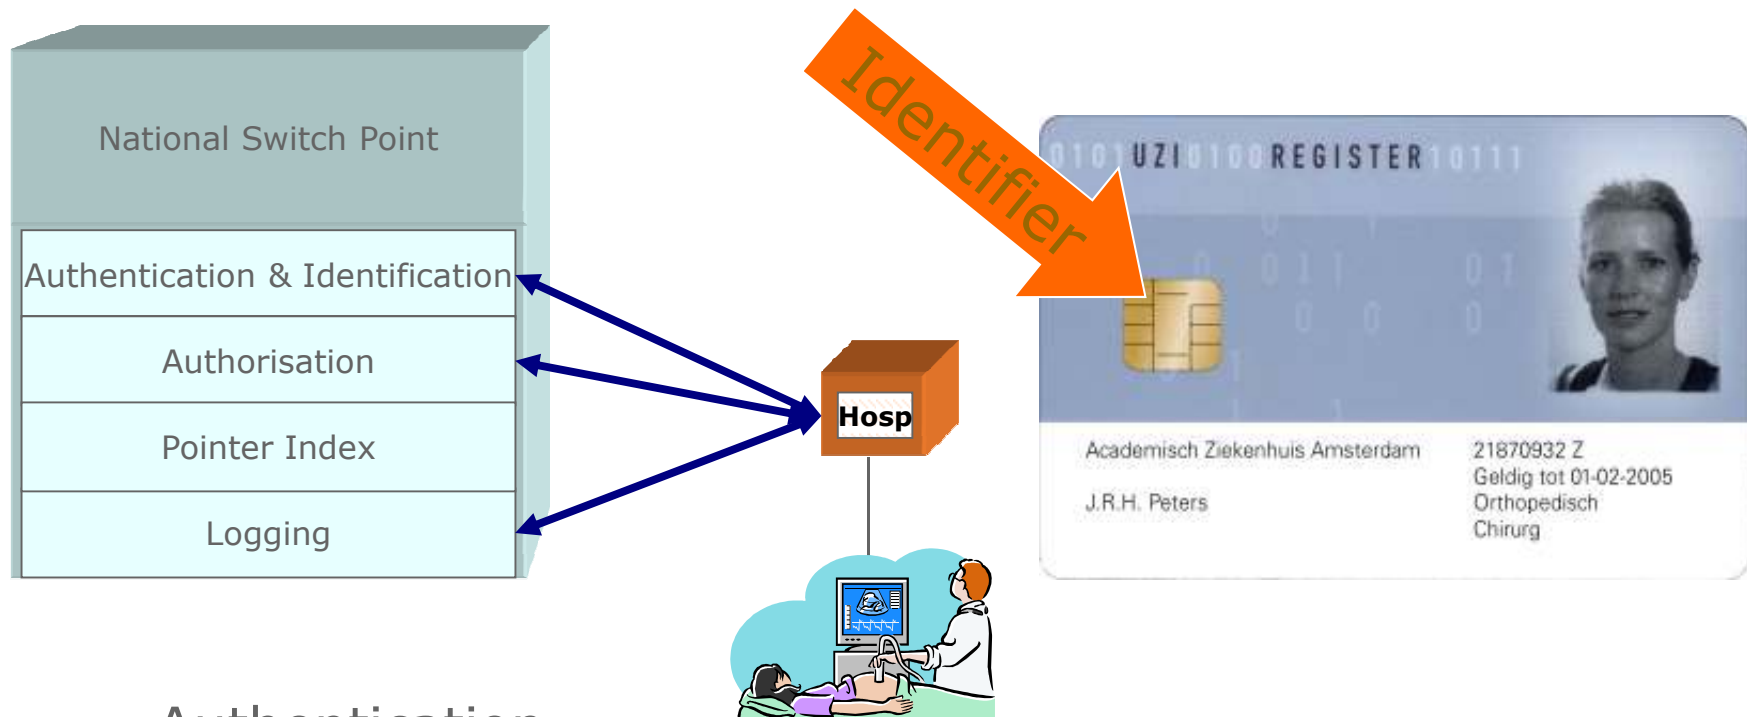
National Switch Point

Authentication & Identification

Authorisation

Pointer Index

Logging

Identifier

Hosp

0101 UZI 0100 REGISTER 10111

Academisch Ziekenhuis Amsterdam

J.R.H. Peters

21870932 Z
Geldig tot 01-02-2005
Orthopedisch
Chirurg

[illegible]